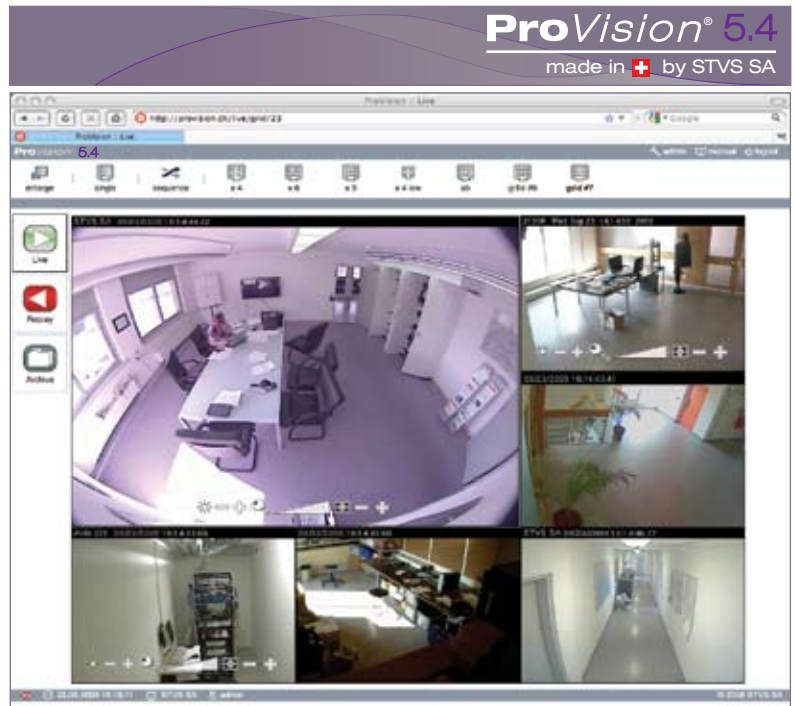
ProVision® 5.4
made in by STVS SA

ProVision :: Live
http://provision.ch/live/grid/23
Google
ProVision :: Live
ProVision 5.4
admin manual logout
enlarge single sequence 4 6 9 4 low 16 grid #7
Live
Replay
Archive
STVS SA
23/03/2009 16:16:41
STVS SA
admin
© 2008 STVS SA